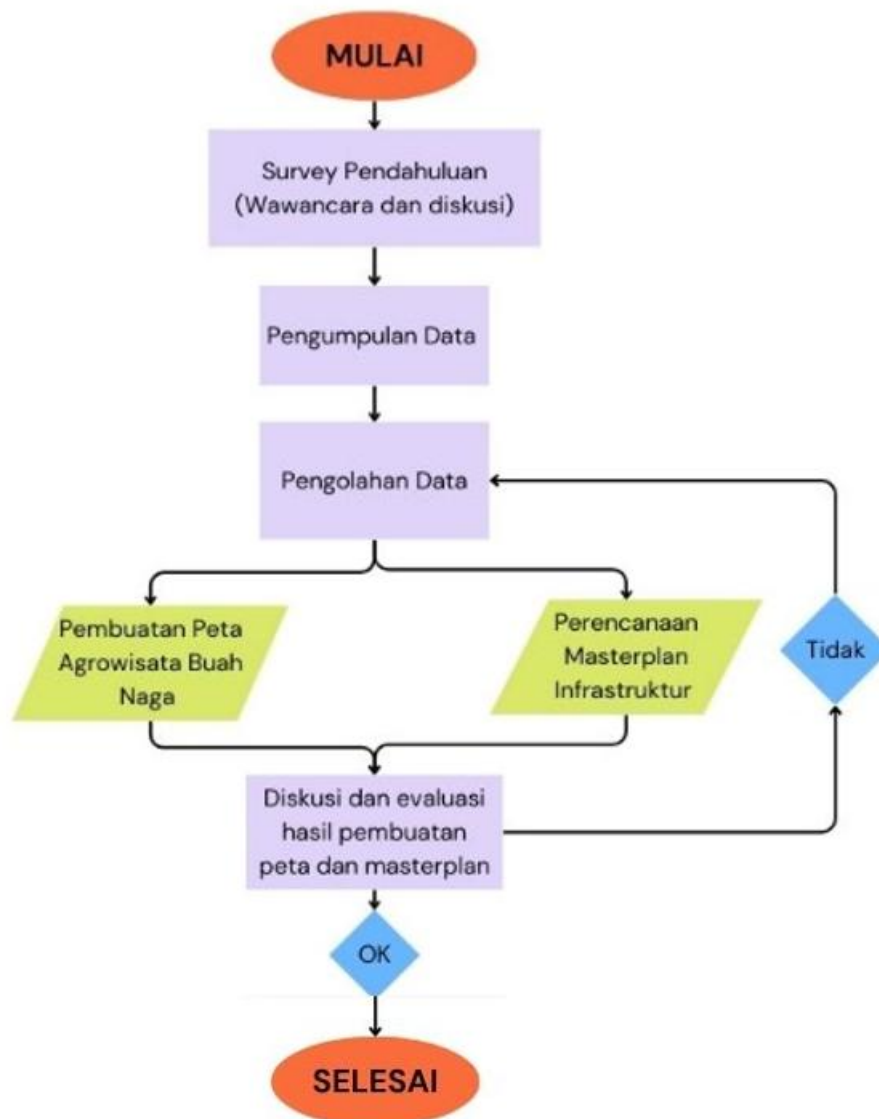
MULAI

Survey Pendahuluan (Wawancara dan diskusi)

Pengumpulan Data

Pengolahan Data

Pembuatan Peta Agrowisata Buah Naga

Perencanaan Masterplan Infrastruktur

Tidak

Diskusi dan evaluasi hasil pembuatan peta dan masterplan

OK

SELESAI